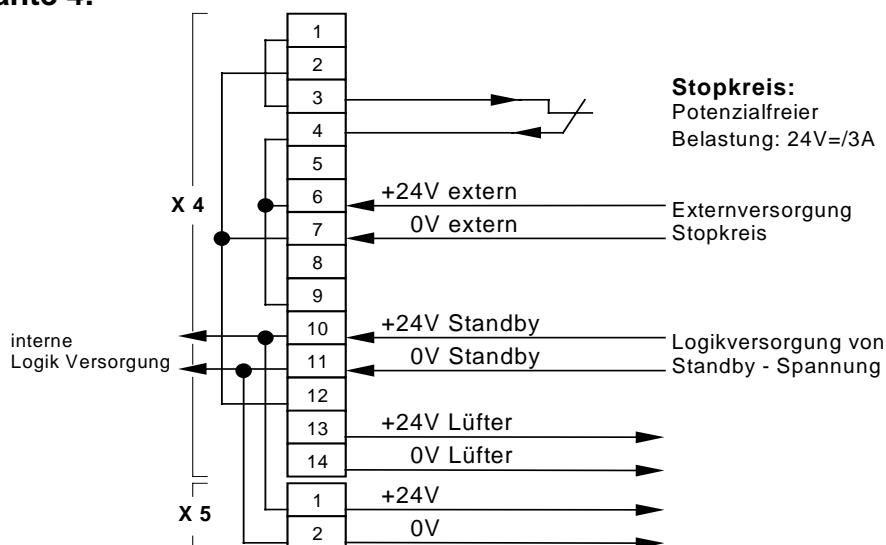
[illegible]arte 4:

Stopkreis:
Potenzialfreier
Belastung: 24V=/3A

X 4

1
2
3
4
5
6
7
8
9
10
11
12
13
14

+24V extern
0V extern

Externversorgung
Stopkreis

interne
Logik Versorgung

+24V Standby
0V Standby

Logikversorgung von
Standby - Spannung

+24V Lüfter
0V Lüfter

X 5

1
2

+24V
0V